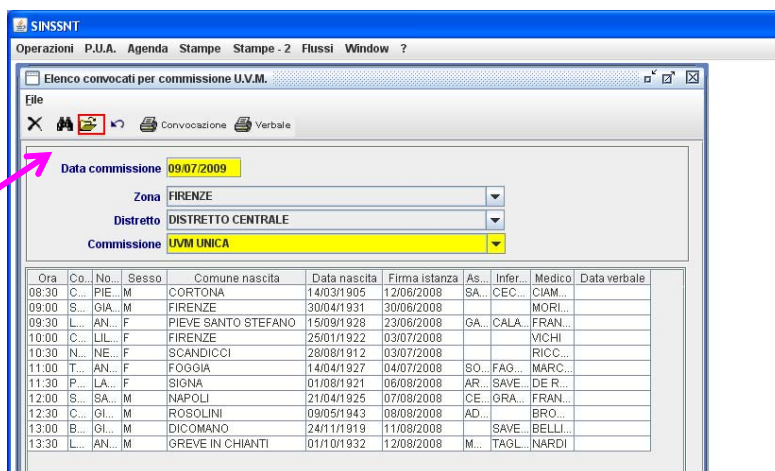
SINSSNT

Operazioni P.U.A. Agenda Stampe Stampe - 2 Flussi Window ?

Elenco convocati per commissione U.V.M.

File

Convocazione Verbale

Data commissione 09/07/2009

Zona FIRENZE

Distretto DISTRETTO CENTRALE

Commissione UVM UNICA

| Ora | Co... | No... | Sesso | Comune nascita | Data nascita | Firma istanza | As... | Infer... | Medico | Data verbale |
|---|---|---|---|---|---|---|---|---|---|---|
| 08:30 | C... | PIE... | M | CORTONA | 14/03/1905 | 12/06/2008 | SA... | CEC... | CIAM... | |
| 09:00 | S... | GIA... | M | FIRENZE | 30/04/1931 | 30/06/2008 | | | MORI... | |
| 09:30 | L... | AN... | F | PIEVE SANTO STEFANO | 15/09/1928 | 23/06/2008 | GA... | CALA... | FRAN... | |
| 10:00 | C... | LIL... | F | FIRENZE | 25/01/1922 | 03/07/2008 | | | VICHI | |
| 10:30 | N... | NE... | F | SCANDICCI | 28/08/1912 | 03/07/2008 | | | RICC... | |
| 11:00 | T... | AN... | F | FOGGIA | 14/04/1927 | 04/07/2008 | SO... | FAG... | MARC... | |
| 11:30 | P... | LA... | F | SIGNA | 01/08/1921 | 06/08/2008 | AR... | SAVE... | DE R... | |
| 12:00 | S... | SA... | M | NAPOLI | 21/04/1925 | 07/08/2008 | CE... | GRA... | FRAN... | |
| 12:30 | C... | GI... | M | ROSOLINI | 09/05/1943 | 08/08/2008 | AD... | | BRO... | |
| 13:00 | B... | GI... | M | DICOMANO | 24/11/1919 | 11/08/2008 | | SAVE... | BELLI... | |
| 13:30 | L... | AN... | M | GREVE IN CHIANTI | 01/10/1932 | 12/08/2008 | M... | TAGL... | NARDI | |